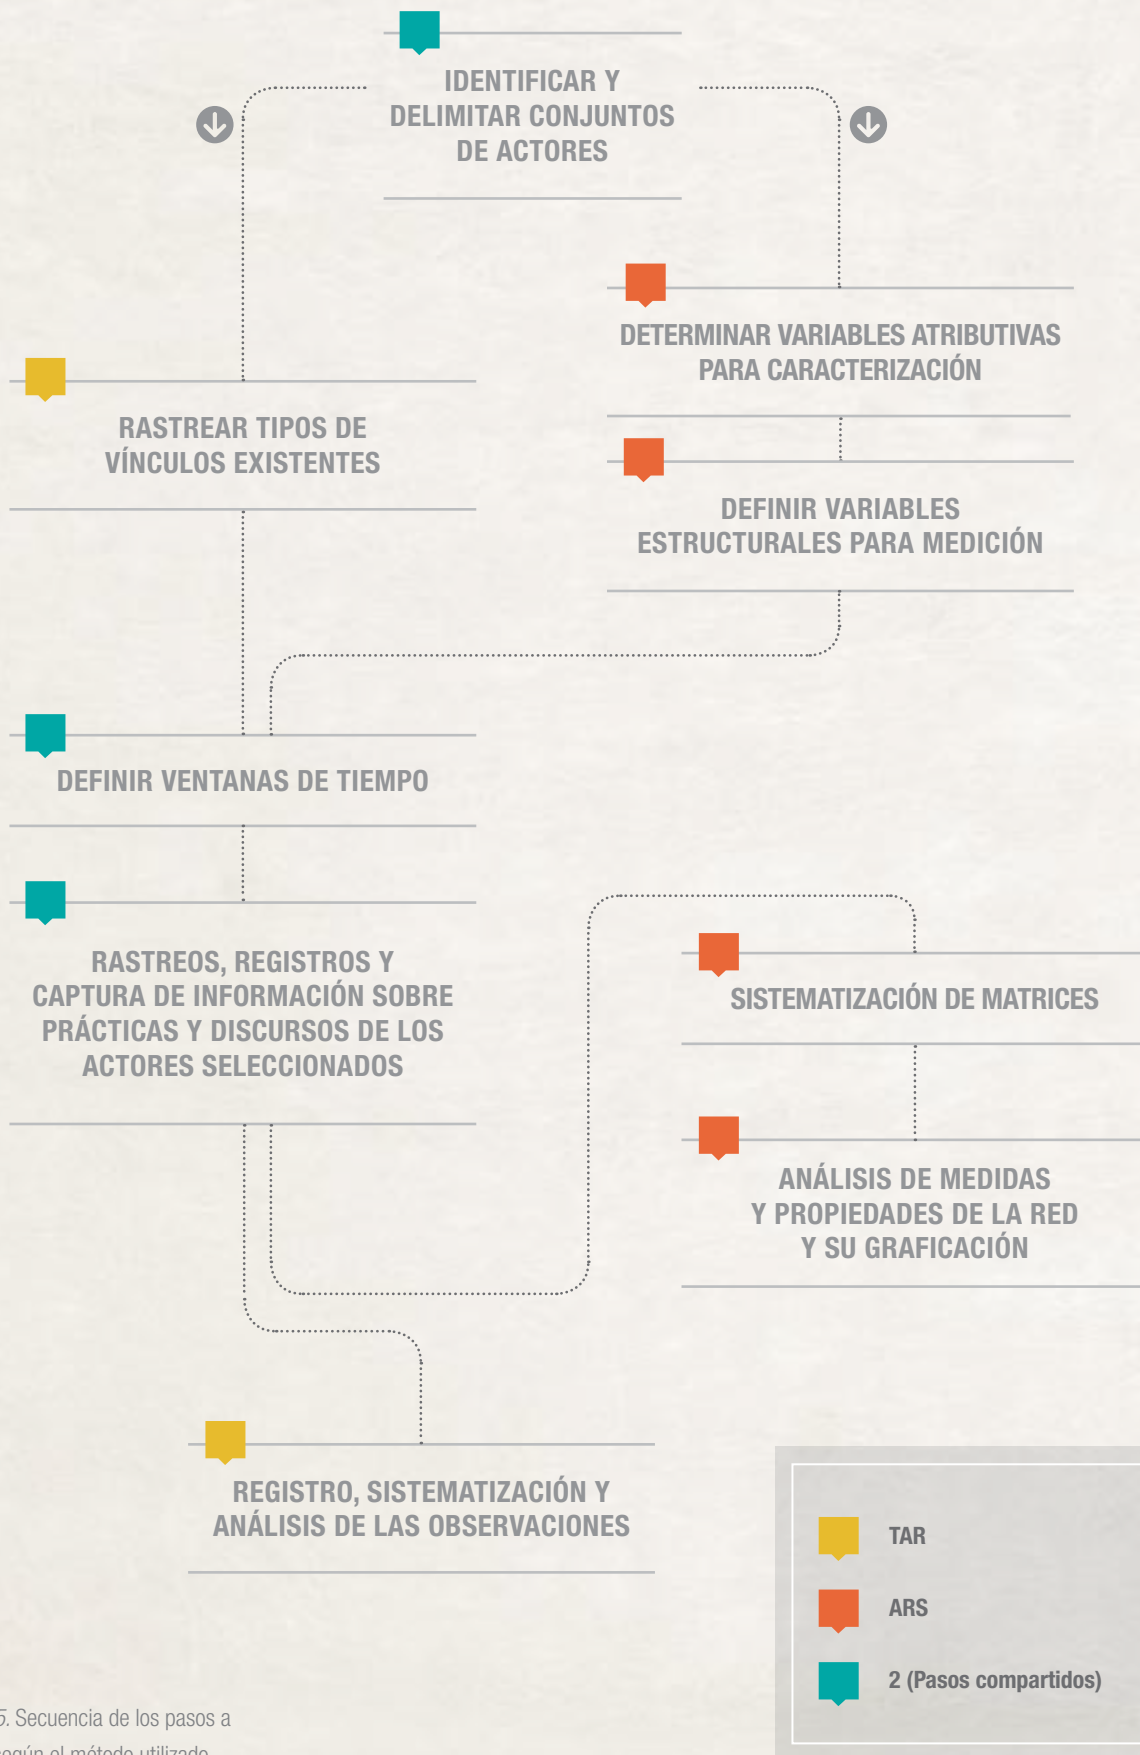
IDENTIFICAR Y DELIMITAR CONJUNTOS DE ACTORES

DETERMINAR VARIABLES ATRIBUTIVAS PARA CARACTERIZACIÓN

RASTREAR TIPOS DE VÍNCULOS EXISTENTES

DEFINIR VARIABLES ESTRUCTURALES PARA MEDICIÓN

DEFINIR VENTANAS DE TIEMPO

RASTREOS, REGISTROS Y CAPTURA DE INFORMACIÓN SOBRE PRÁCTICAS Y DISCURSOS DE LOS ACTORES SELECCIONADOS

SISTEMATIZACIÓN DE MATRICES

ANÁLISIS DE MEDIDAS Y PROPIEDADES DE LA RED Y SU GRAFICACIÓN

REGISTRO, SISTEMATIZACIÓN Y ANÁLISIS DE LAS OBSERVACIONES

TAR

ARS

2 (Pasos compartidos)

5. Secuencia de los pasos a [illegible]

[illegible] el método utilizado